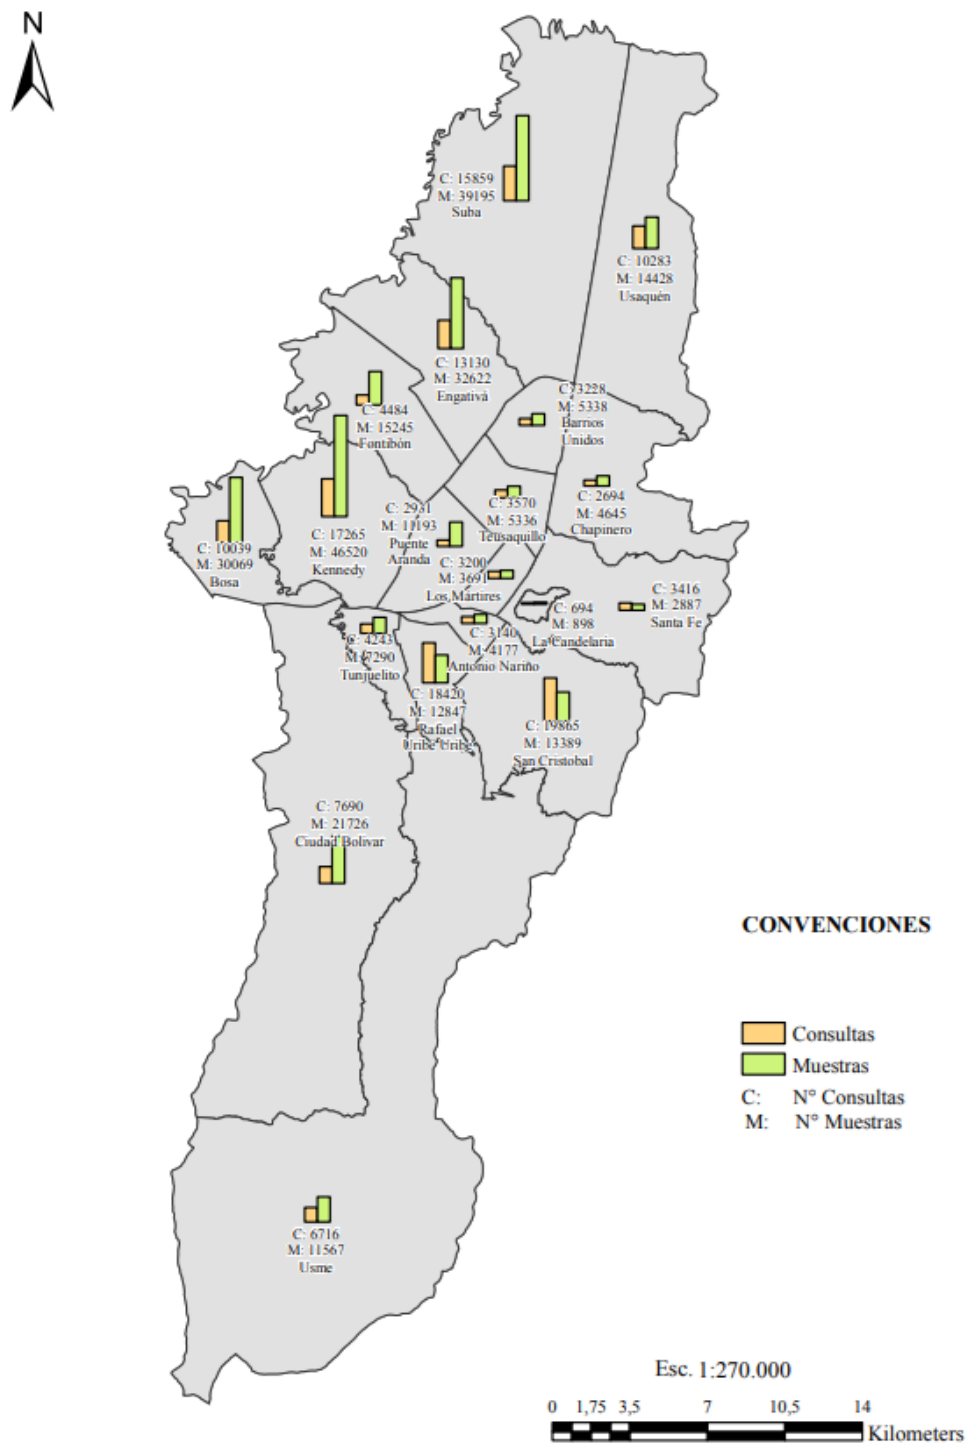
N

C: 15859
M: 39195
Suba

C: 10283
M: 14428
Usaquén

C: 13130
M: 32622
Engativá

C: 3228
M: 5338
Barrios Unidos

C: 4484
M: 15245
Fontibón

C: 3570
M: 5336
Teusaquillo

C: 2694
M: 4645
Chapinero

C: 2931
M: 11193
Puente Aranda

C: 17265
M: 46520
Kennedy

C: 10039
M: 30069
Bosa

C: 3200
M: 3691
Los Mártires

C: 3416
M: 2887
Santa Fe

C: 694
M: 898
La Candelaria

C: 3140
M: 4177
Antonio Nariño

C: 4243
M: 7290
Tunjuelito

C: 18420
M: 12847
Rafael Uribe Uribe

C: 19865
M: 13389
San Cristobal

C: 7690
M: 21726
Ciudad Bolivar

C: 6716
M: 11567
Usme

CONVENCIONES

Consultas
Muestras
C: N° Consultas
M: N° Muestras

Esc. 1:270.000

0 1,75 3,5 7 10,5 14
Kilometers